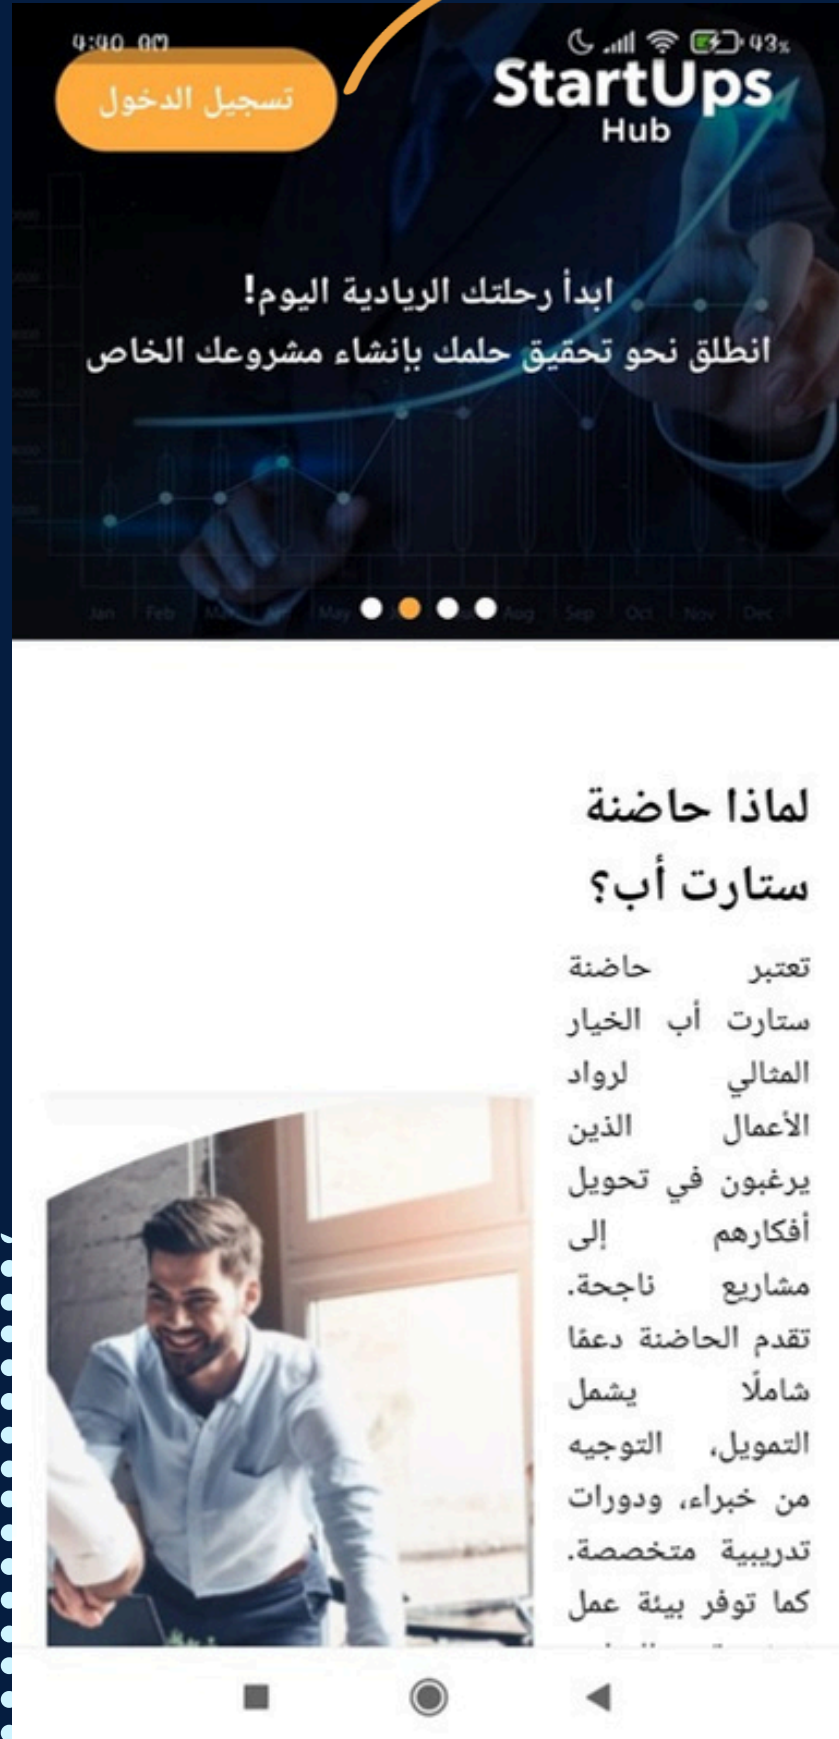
9:40 AM

43%

تسجيل الدخول

StartUps
Hub

ابدأ رحلتك الريادية اليوم!
انطلق نحو تحقيق حلمك بإنشاء مشروعك الخاص

Jan Feb Mar May Aug Sep Oct Nov Dec

لماذا حاضنة ستارت أب؟

تعتبر حاضنة ستارت أب الخيار المثالي لرواد الأعمال الذين يرغبون في تحويل أفكارهم إلى مشاريع ناجحة. تقدم الحاضنة دعمًا شاملًا يشمل التمويل، التوجيه من خبراء، ودورات تدريبية متخصصة. كما توفر بيئة عمل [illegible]